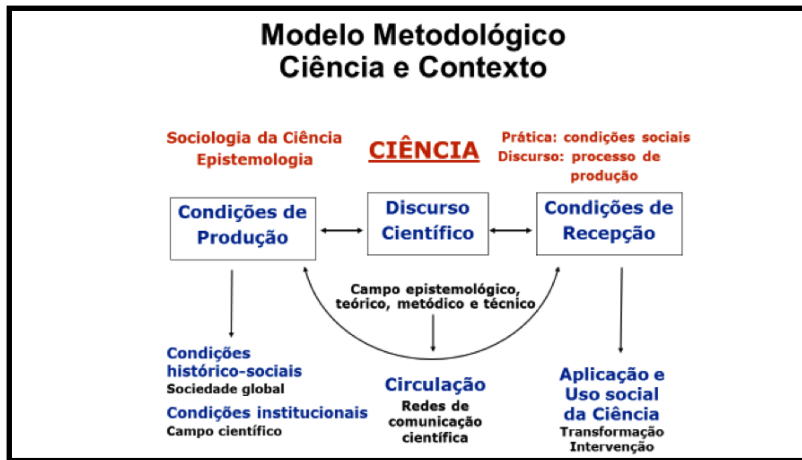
Modelo Metodológico
Ciência e Contexto

Sociologia da Ciência
Epistemologia

CIÊNCIA

Prática: condições sociais
Discurso: processo de produção

Condições de Produção

Discurso Científico

Condições de Recepção

Campo epistemológico, teórico, metódico e técnico

Condições histórico-sociais
Sociedade global

Condições institucionais
Campo científico

Circulação
Redes de comunicação científica

Aplicação e Uso social da Ciência
Transformação
Intervenção